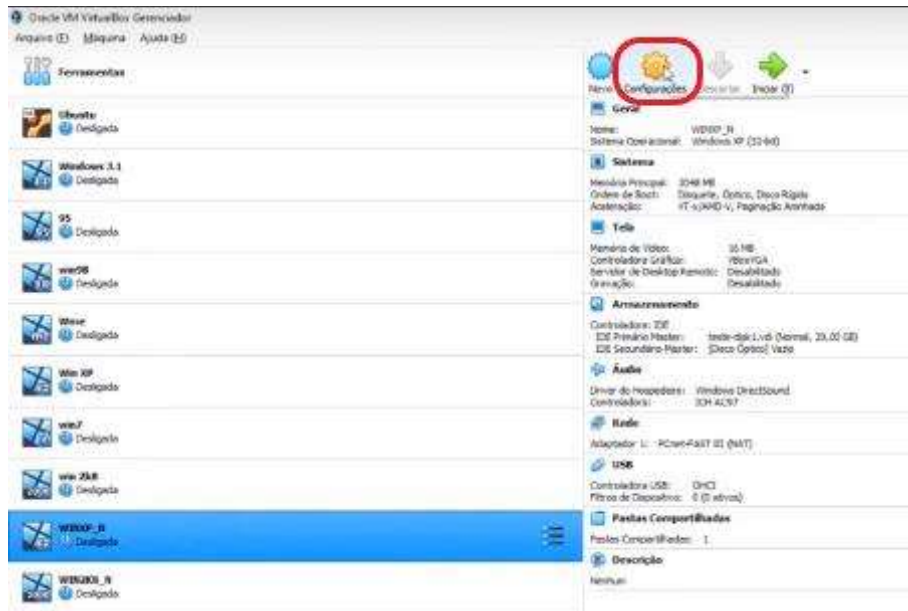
Oracle VM VirtualBox Gerenciador

Arquivo (E) Máquina Ajuda (H)

Ferramentas

Ubuntu
Desligada

Windows 3.1
Desligada

95
Desligada

win98
Desligada

Wme
Desligada

Win XP
Desligada

win7
Desligada

win 2k8
Desligada

WINXP_N
Desligada

WIN2K8_N
Desligada

Novo Configurações Descartar Iniciar (I)

Geral
Nome: WINXP_N
Sistema Operacional: Windows XP (32-bit)

Sistema
Memória Principal: 2048 MB
Ordem de Boot: Disquete, Óptico, Disco Rígido
Aceleração: VT-x/AMD-V, Paginação Aninhada

Tela
Memória de Vídeo: 16 MB
Controladora Gráfica: VBoxVGA
Servidor de Desktop Remoto: Desabilitado
Gravação: Desabilitado

Armazenamento
Controladora: IDE
IDE Primário Master: teste-disk1.vdi (Normal, 20,00 GB)
IDE Secundário Master: [Disco Óptico] Vazio

Áudio
Driver do Hospedeiro: Windows DirectSound
Controladora: ICH AC97

Rede
Adaptador 1: PCnet-FAST III (NAT)

USB
Controladora USB: OHCI
Filtros de Dispositivo: 0 (0 ativos)

Pastas Compartilhadas
Pastas Compartilhadas: 1

Descrição
Nenhum